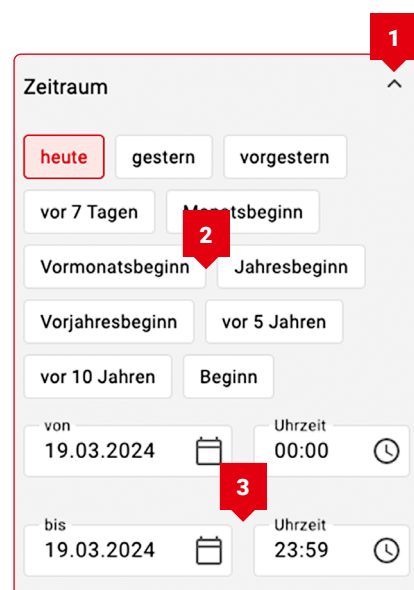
1

Zeitraum

heute gestern vorgestern

vor 7 Tagen Monatsbeginn

2

Vormonatsbeginn Jahresbeginn

Vorjahresbeginn vor 5 Jahren

vor 10 Jahren Beginn

von
19.03.2024

Uhrzeit
00:00

3

bis
19.03.2024

Uhrzeit
23:59